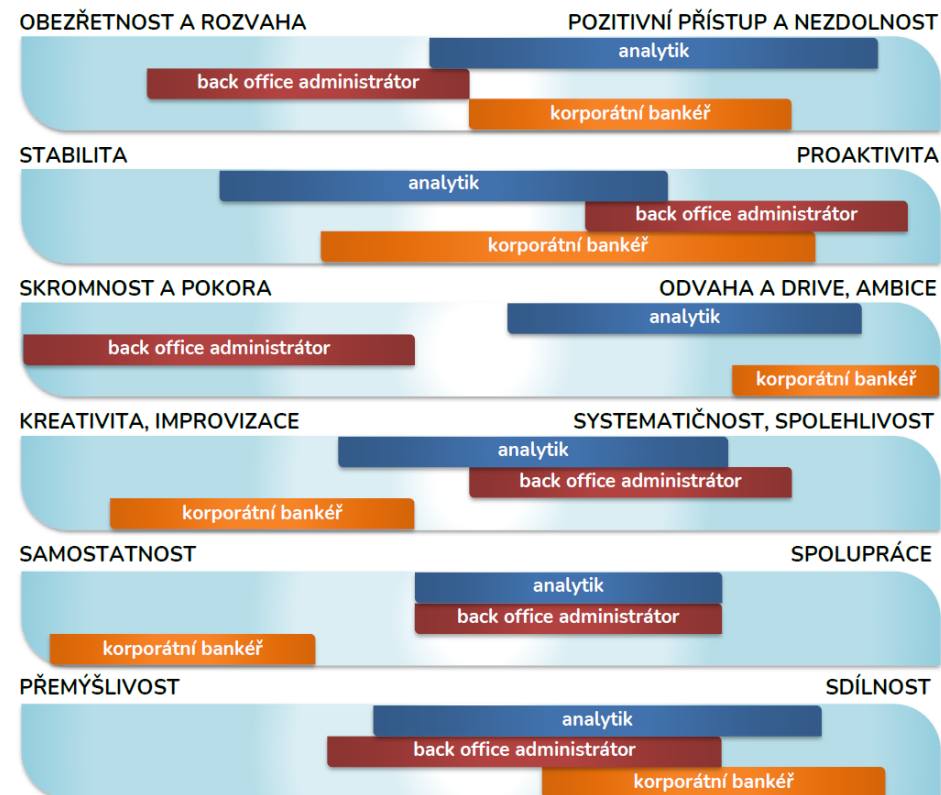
OBEZŘETNOST A ROZVAHA

POZITIVNÍ PŘÍSTUP A NEZDOLNOST

analytik

back office administrátor

korporátní bankéř

STABILITA

PROAKTIVITA

analytik

back office administrátor

korporátní bankéř

SKROMNOST A POKORA

ODVAHA A DRIVE, AMBICE

analytik

back office administrátor

korporátní bankéř

KREATIVITA, IMPROVIZACE

SYSTEMATIČNOST, SPOLEHLIVOST

analytik

back office administrátor

korporátní bankéř

SAMOSTATNOST

SPOLUPRÁCE

analytik

back office administrátor

korporátní bankéř

PŘEMÝŠLIVOST

SDÍLNOST

analytik

back office administrátor

korporátní bankéř